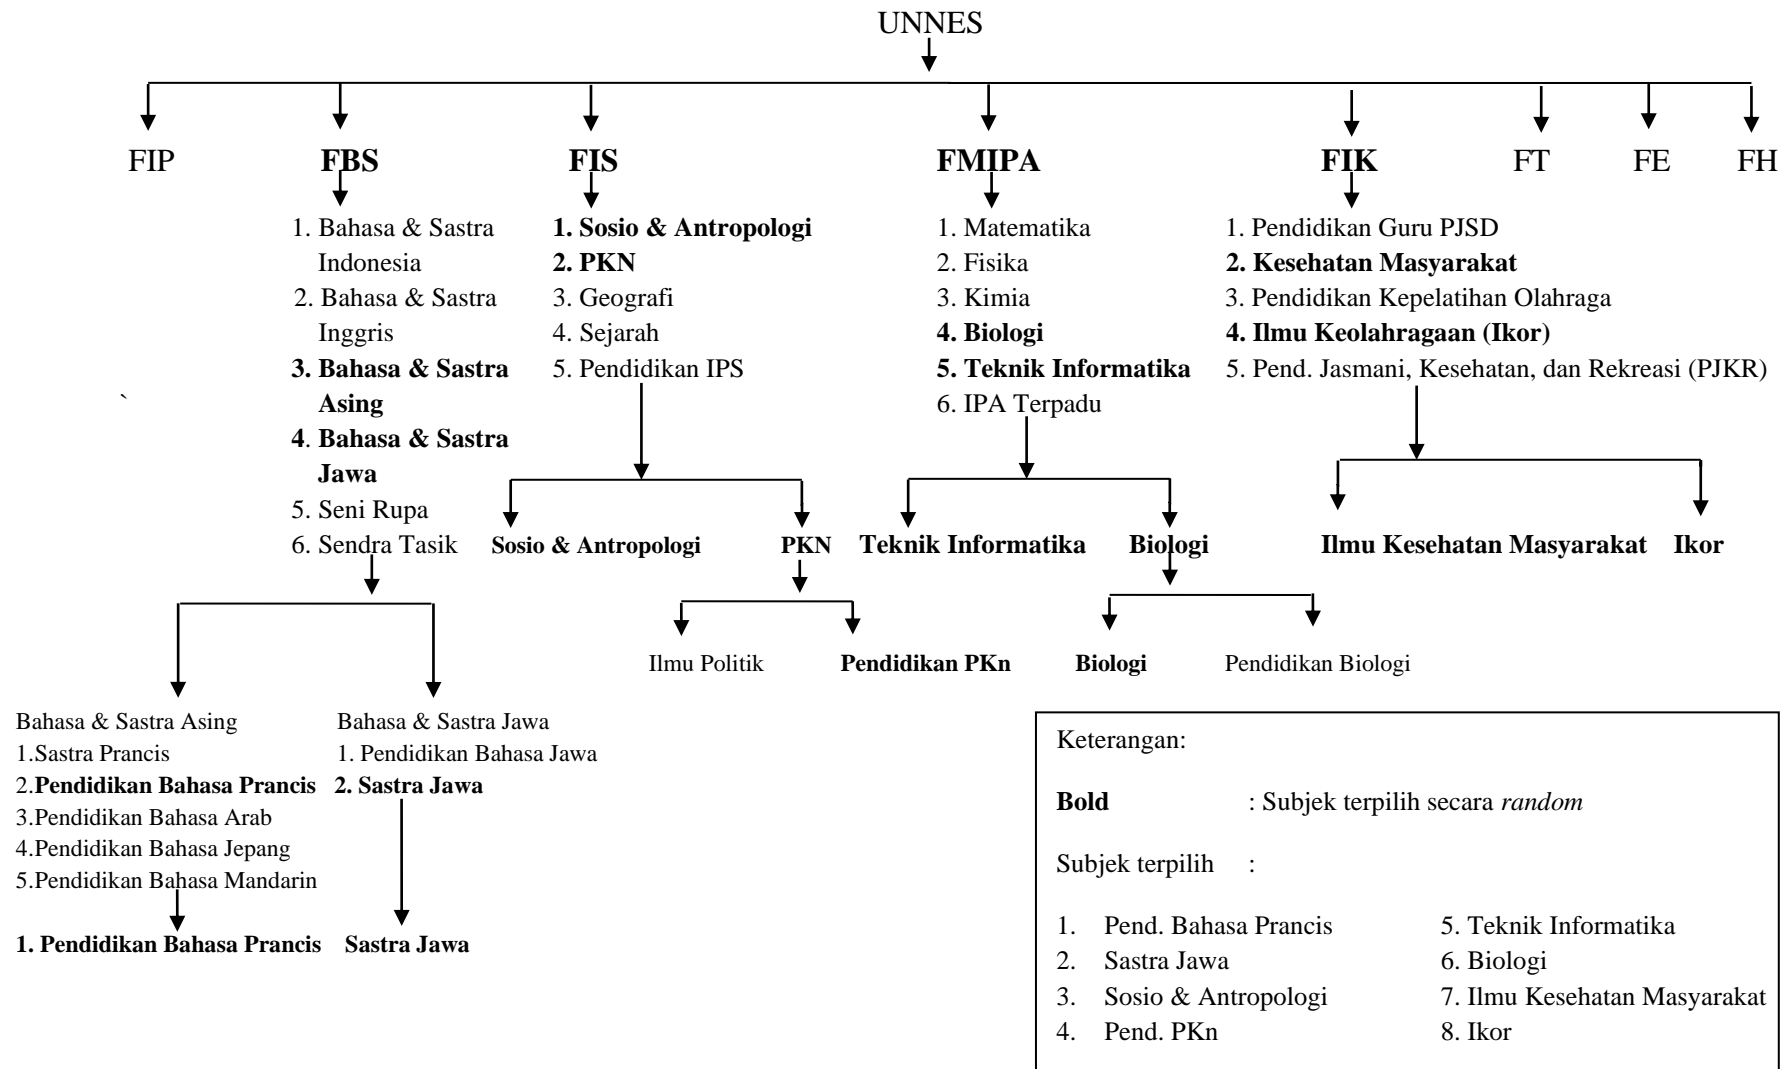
UNNES

FIP

FBS

1. Bahasa & Sastra Indonesia
2. Bahasa & Sastra Inggris
3. Bahasa & Sastra Asing
4. Bahasa & Sastra Jawa
5. Seni Rupa
6. Sendra Tasik

FIS

1. Sosio & Antropologi
2. PKN
3. Geografi
4. Sejarah
5. Pendidikan IPS

FMIPA

1. Matematika
2. Fisika
3. Kimia
4. Biologi
5. Teknik Informatika
6. IPA Terpadu

FIK

1. Pendidikan Guru PJSD
2. Kesehatan Masyarakat
3. Pendidikan Kepelatihan Olahraga
4. Ilmu Keolahragaan (Ikor)
5. Pend. Jasmani, Kesehatan, dan Rekreasi (PJKR)

FT

FE

FH

`

Sosio & Antropologi

PKN

Teknik Informatika

Biologi

Ilmu Kesehatan Masyarakat

Ikor

Ilmu Politik

Pendidikan PKn

Biologi

Pendidikan Biologi

Bahasa & Sastra Asing
1.Sastra Prancis
2.Pendidikan Bahasa Prancis
3.Pendidikan Bahasa Arab
4.Pendidikan Bahasa Jepang
5.Pendidikan Bahasa Mandarin

1. Pendidikan Bahasa Prancis

Bahasa & Sastra Jawa
1. Pendidikan Bahasa Jawa
2. Sastra Jawa

Sastra Jawa

Keterangan:

Bold : Subjek terpilih secara random

Subjek terpilih :

1. Pend. Bahasa Prancis
2. Sastra Jawa
3. Sosio & Antropologi
4. Pend. PKn
5. Teknik Informatika
6. Biologi
7. Ilmu Kesehatan Masyarakat
8. Ikor